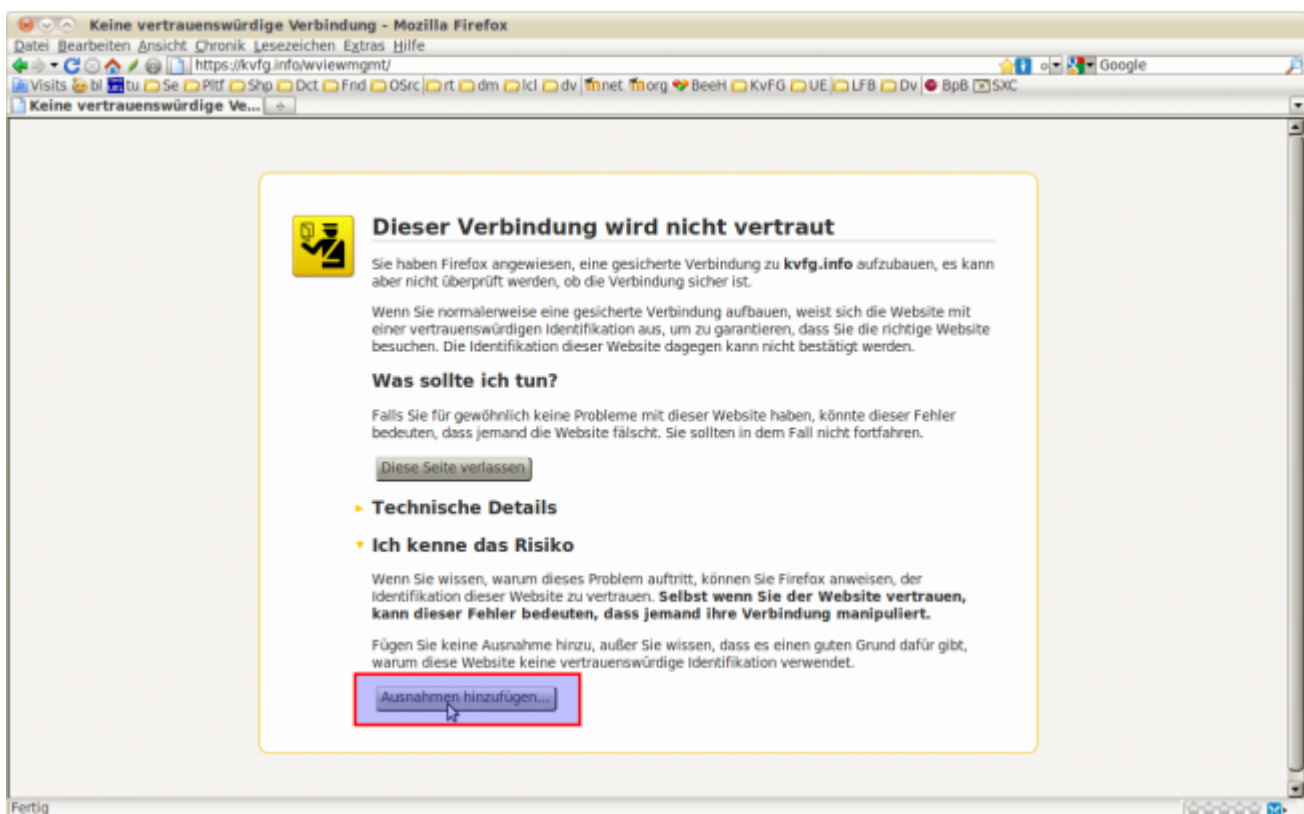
Keine vertrauenswürdige Verbindung - Mozilla Firefox
Datei Bearbeiten Ansicht Chronik Lesezeichen Extras Hilfe
https://kvfg.info/wviewmgmt/
Google
Visits bl tu Se Pltf Shp Dct Fnd OSrc rt dm lcl dv net org BeeH KvFG UE LFB Dv BpB SXC
Keine vertrauenswürdige Ve...

Dieser Verbindung wird nicht vertraut

Sie haben Firefox angewiesen, eine gesicherte Verbindung zu **kvfg.info** aufzubauen, es kann aber nicht überprüft werden, ob die Verbindung sicher ist.

Wenn Sie normalerweise eine gesicherte Verbindung aufbauen, weist sich die Website mit einer vertrauenswürdigen Identifikation aus, um zu garantieren, dass Sie die richtige Website besuchen. Die Identifikation dieser Website dagegen kann nicht bestätigt werden.

Was sollte ich tun?

Falls Sie für gewöhnlich keine Probleme mit dieser Website haben, könnte dieser Fehler bedeuten, dass jemand die Website fälscht. Sie sollten in dem Fall nicht fortfahren.

Diese Seite verlassen

Technische Details

Ich kenne das Risiko

Wenn Sie wissen, warum dieses Problem auftritt, können Sie Firefox anweisen, der Identifikation dieser Website zu vertrauen. **Selbst wenn Sie der Website vertrauen, kann dieser Fehler bedeuten, dass jemand ihre Verbindung manipuliert.**

Fügen Sie keine Ausnahme hinzu, außer Sie wissen, dass es einen guten Grund dafür gibt, warum diese Website keine vertrauenswürdige Identifikation verwendet.

Ausnahmen hinzufügen...

Fertig